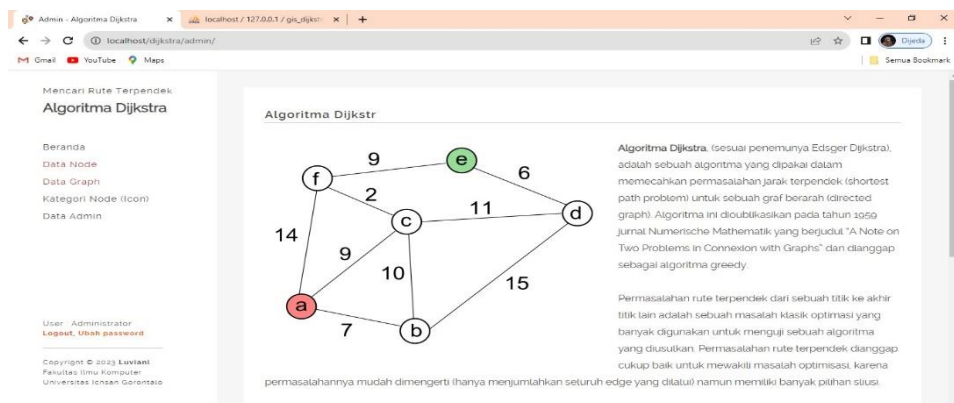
Admin - Algoritma Dijkstra
localhost / 127.0.0.1 / gis_dijkst
localhost/dijkstra/admin/
Dijeda
Gmail YouTube Maps
Semua Bookmark

Mencari Rute Terpendek
Algoritma Dijkstra

Beranda
Data Node
Data Graph
Kategori Node (Icon)
Data Admin

User : Administrator
Logout, Ubah password

Copyright © 2023 Luviani
Fakultas Ilmu Komputer
Universitas Ichsan Gorontalo

Algoritma Dijkstr

9
e
6
f
2
11
c
d
14
9
10
15
a
7
b

Algoritma Dijkstra, (sesuai penemunya Edsger Dijkstra), adalah sebuah algoritma yang dipakai dalam memecahkan permasalahan jarak terpendek (shortest path problem) untuk sebuah graf berarah (directed graph). Algoritma ini dioublikasikan pada tahun 1959 jurnal Numerische Mathematik yang berjudul "A Note on Two Problems in Connexion with Graphs" dan dianggap sebagai algoritma greedy.

Permasalahan rute terpendek dari sebuah titik ke akhir titik lain adalah sebuah masalah klasik optimasi yang banyak digunakan untuk menguji sebuah algoritma yang diusulkan. Permasalahan rute terpendek dianggap cukup baik untuk mewakili masalah optimisasi, karena permasalahannya mudah dimengerti (hanya menjumlahkan seluruh edge yang dilalui) namun memiliki banyak pilihan stiusi.